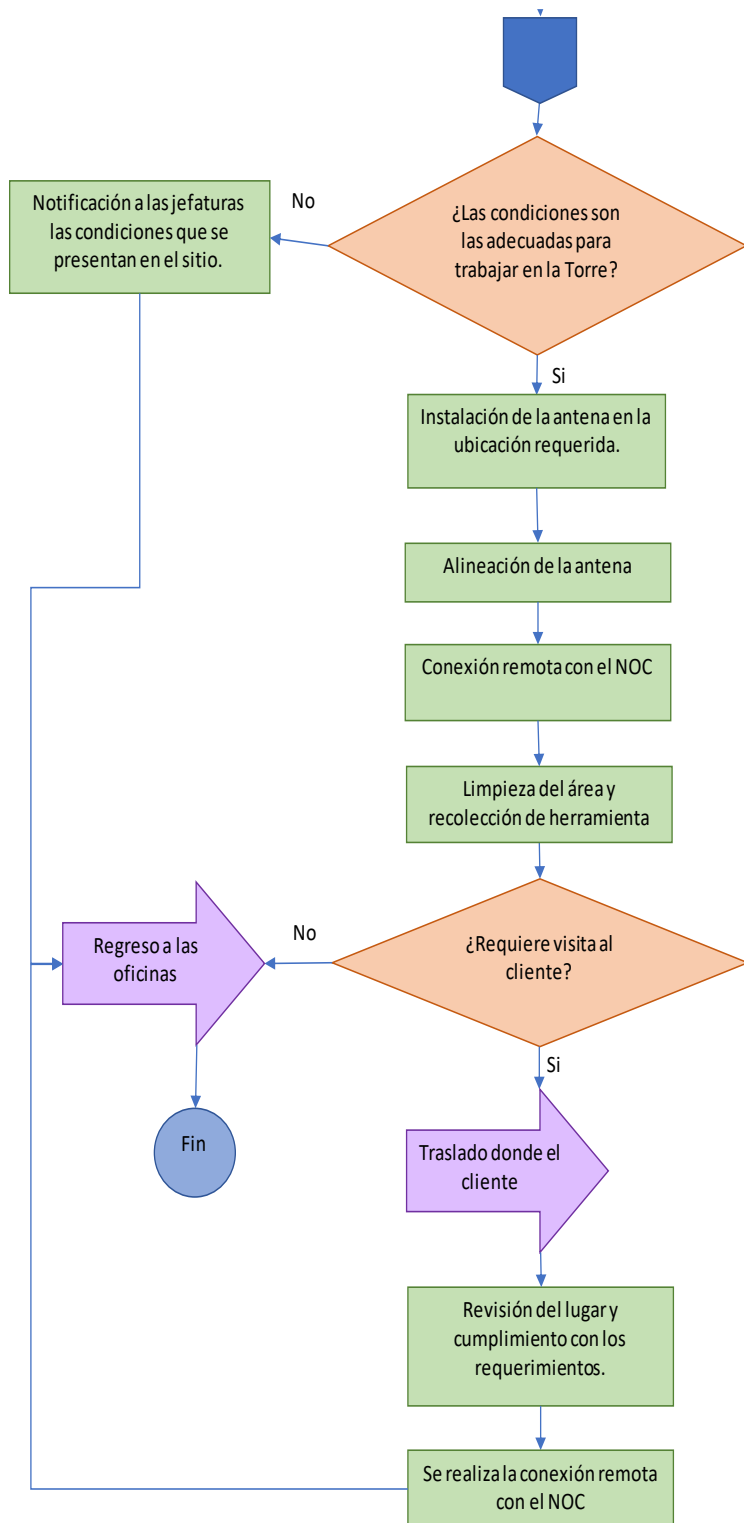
Notificación a las jefaturas las condiciones que se presentan en el sitio.

No

¿Las condiciones son las adecuadas para trabajar en la Torre?

Si

Instalación de la antena en la ubicación requerida.

Alineación de la antena

Conexión remota con el NOC

Limpieza del área y recolección de herramienta

Regreso a las oficinas

No

¿Requiere visita al cliente?

Si

Fin

Traslado donde el cliente

Revisión del lugar y cumplimiento con los requerimientos.

Se realiza la conexión remota con el NOC